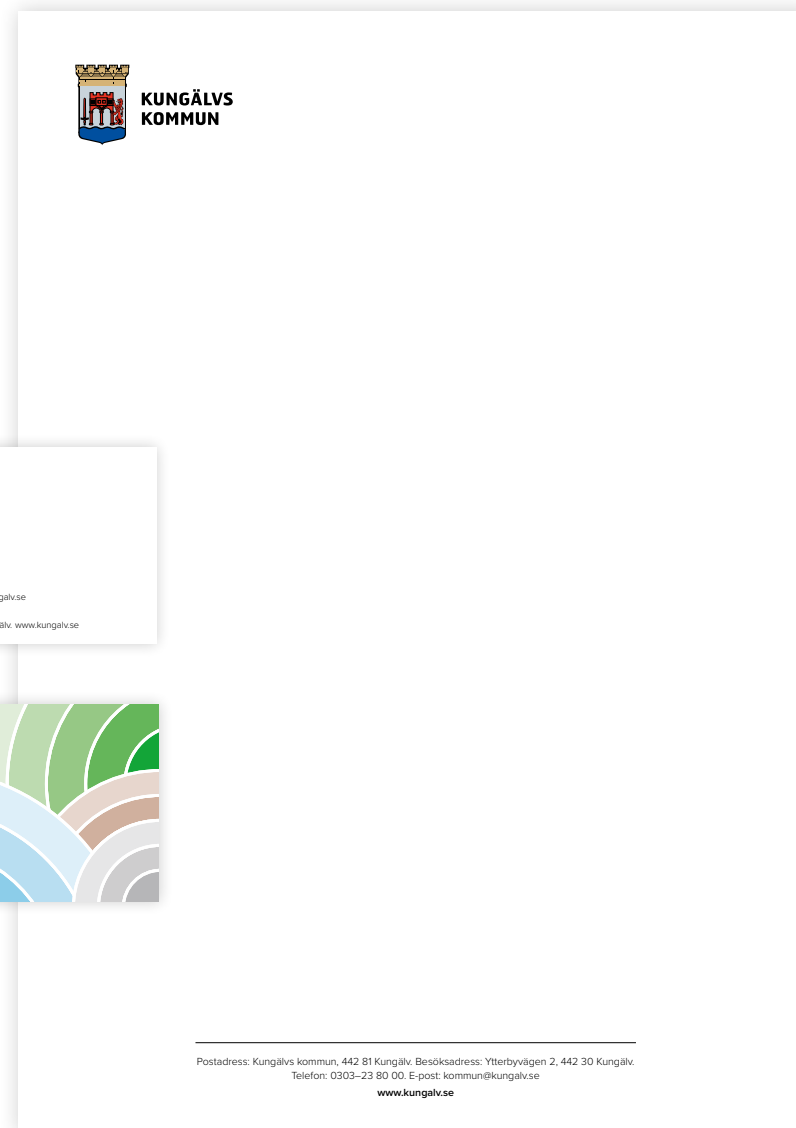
KUNGÄLVS
KOMMUN

galv.se

älv. www.kungalv.se

Postadress: Kungälvs kommun, 442 81 Kungälv. Besöksadress: Ytterbyvägen 2, 442 30 Kungälv.
Telefon: 0303–23 80 00. E-post: kommun@kungalv.se
www.kungalv.se